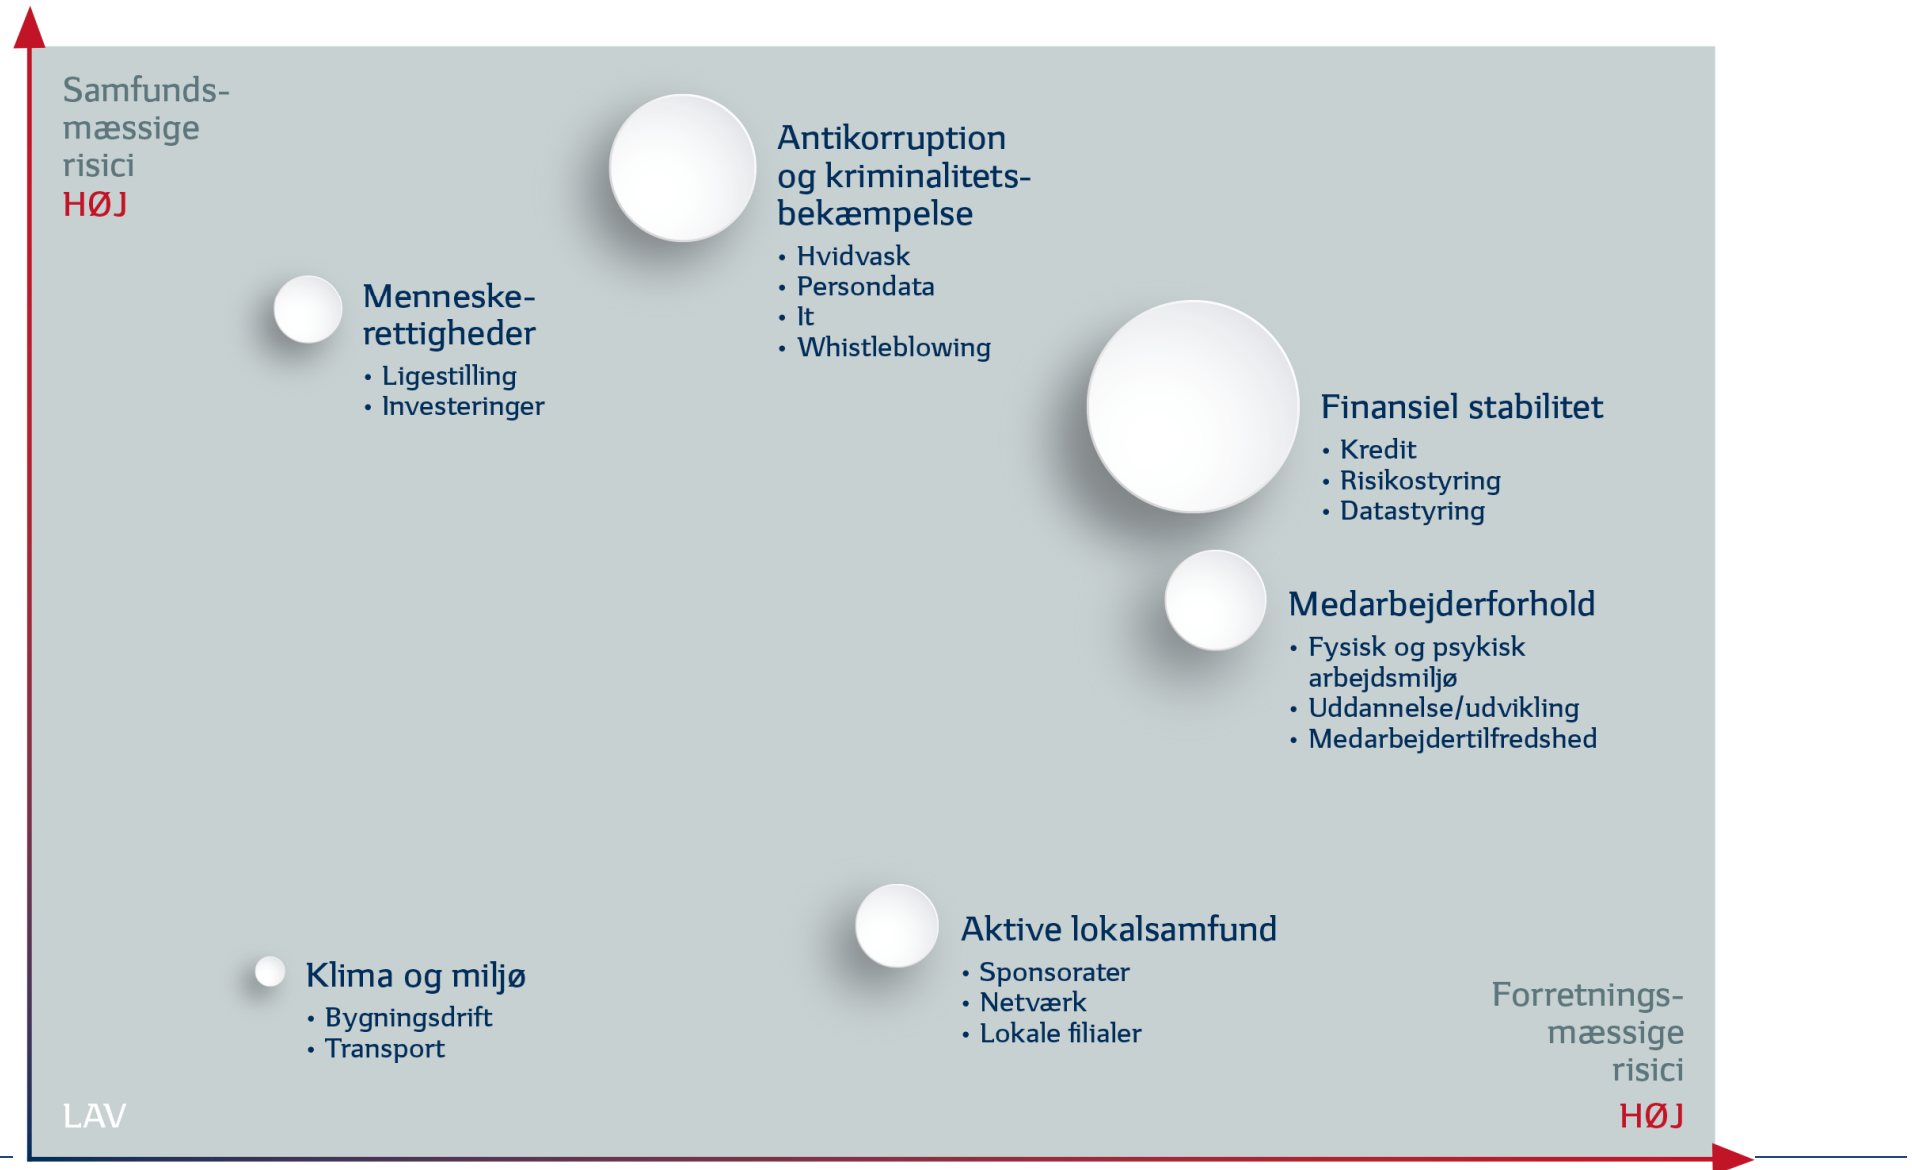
Samfundsmæssige risici
HØJ

Antikorruption og kriminalitetsbekæmpelse
• Hvidvask
• Persondata
• It
• Whistleblowing

Menneskerettigheder
• Ligestilling
• Investeringer

Finansiel stabilitet
• Kredit
• Risikostyring
• Datastyring

Medarbejderforhold
• Fysisk og psykisk arbejdsmiljø
• Uddannelse/udvikling
• Medarbejdertilfredshed

Aktive lokalsamfund
• Sponsorater
• Netværk
• Lokale filialer

Klima og miljø
• Bygningsdrift
• Transport

Forretningsmæssige risici
HØJ

LAV